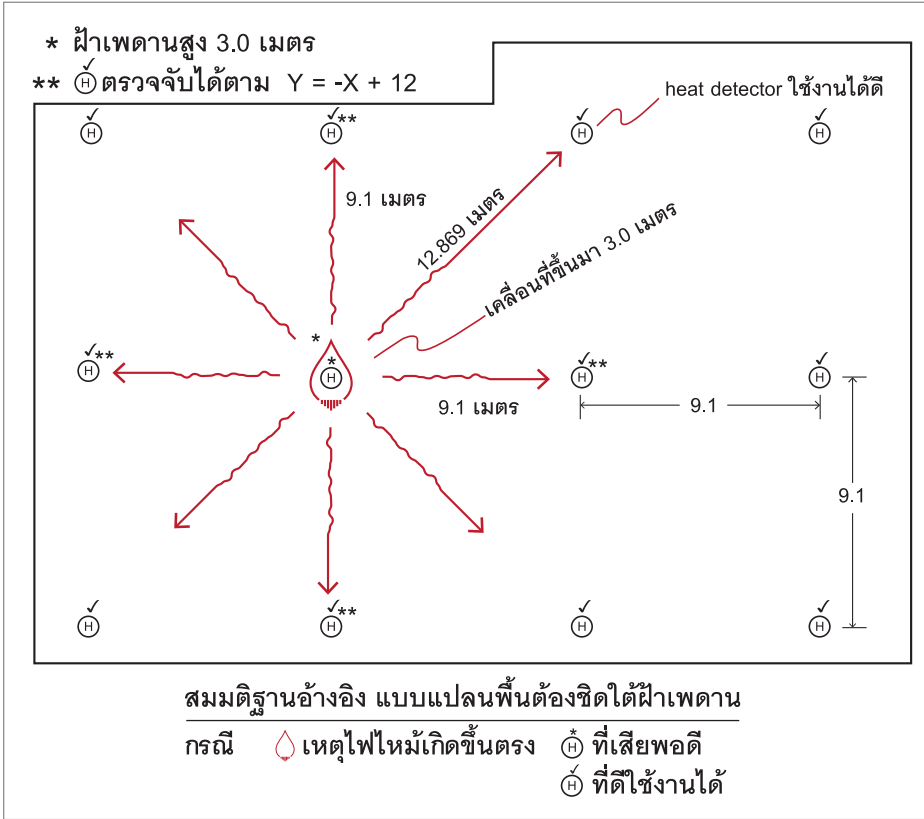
* ฝ้าเพดานสูง 3.0 เมตร
** Ⓗ ตรวจจับได้ตาม Y = -X + 12

heat detector ใช้งานได้ดี

Ⓗ Ⓗ** Ⓗ Ⓗ

9.1 เมตร

12.869 เมตร

เคลื่อนที่ขึ้นมา 3.0 เมตร

*

Ⓗ** Ⓗ Ⓗ** Ⓗ

9.1 เมตร

9.1

9.1

Ⓗ Ⓗ** Ⓗ Ⓗ

สมมติฐานอ้างอิง แบบแปลนพื้นต้องชิดใต้ฝ้าเพดาน

กรณี เหตุไฟไหม้เกิดขึ้นตรง Ⓗ ที่เสียพอดี

Ⓗ ที่ดีใช้งานได้